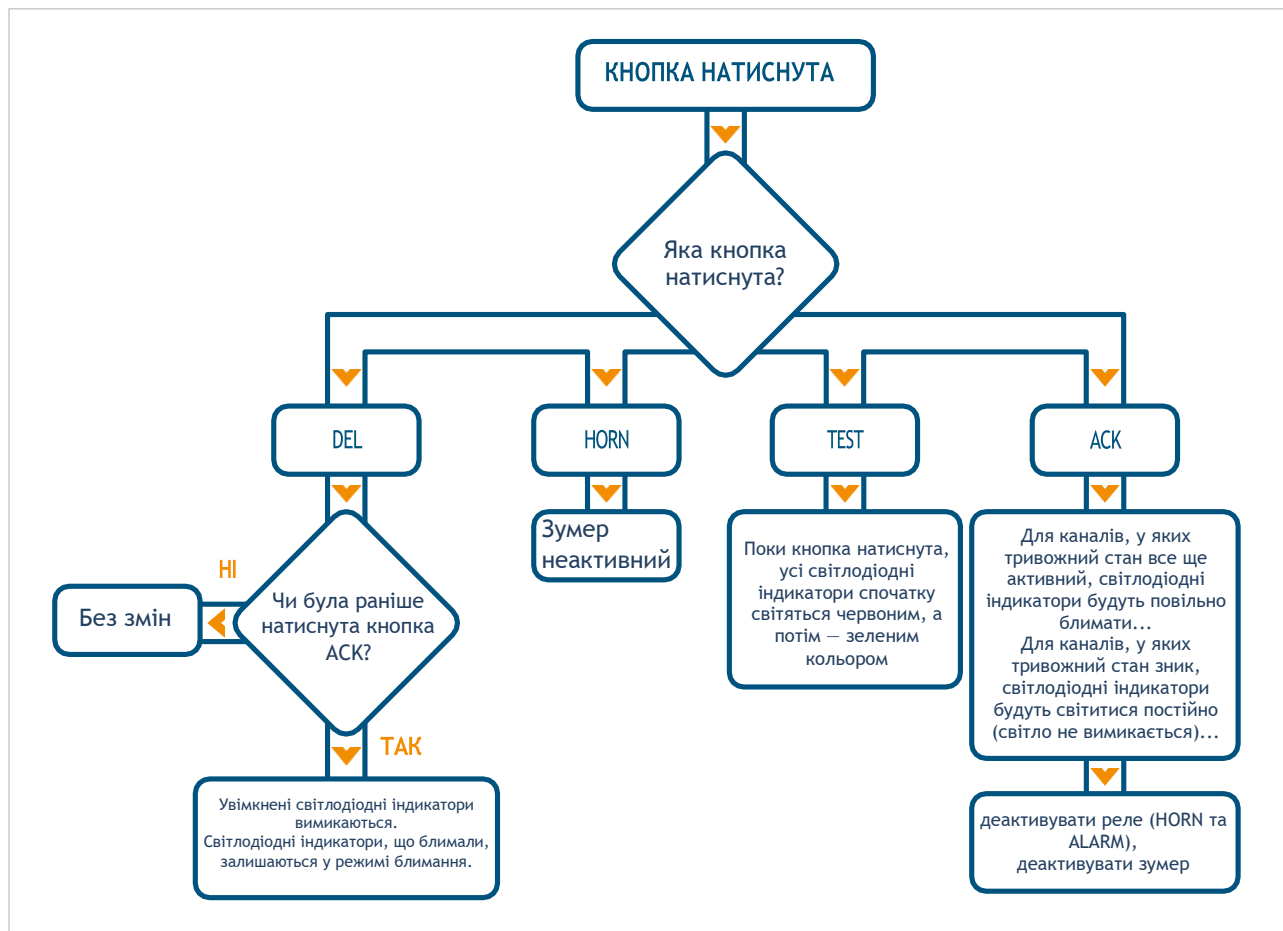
КНОПКА НАТИСНУТА

Яка кнопка натиснута?

DEL

HORN

TEST

ACK

Зумер неактивний

Поки кнопка натиснута, усі світлодіодні індикатори спочатку світяться червоним, а потім — зеленим кольором

Для каналів, у яких тривожний стан все ще активний, світлодіодні індикатори будуть повільно блимати...
Для каналів, у яких тривожний стан зник, світлодіодні індикатори будуть світитися постійно (світло не вимикається)...

деактивувати реле (HORN та ALARM), деактивувати зумер

НІ

Без змін

Чи була раніше натиснута кнопка ACK?

ТАК

Увімкнені світлодіодні індикатори вимикаються.
Світлодіодні індикатори, що блимали, залишаються у режимі блимання.